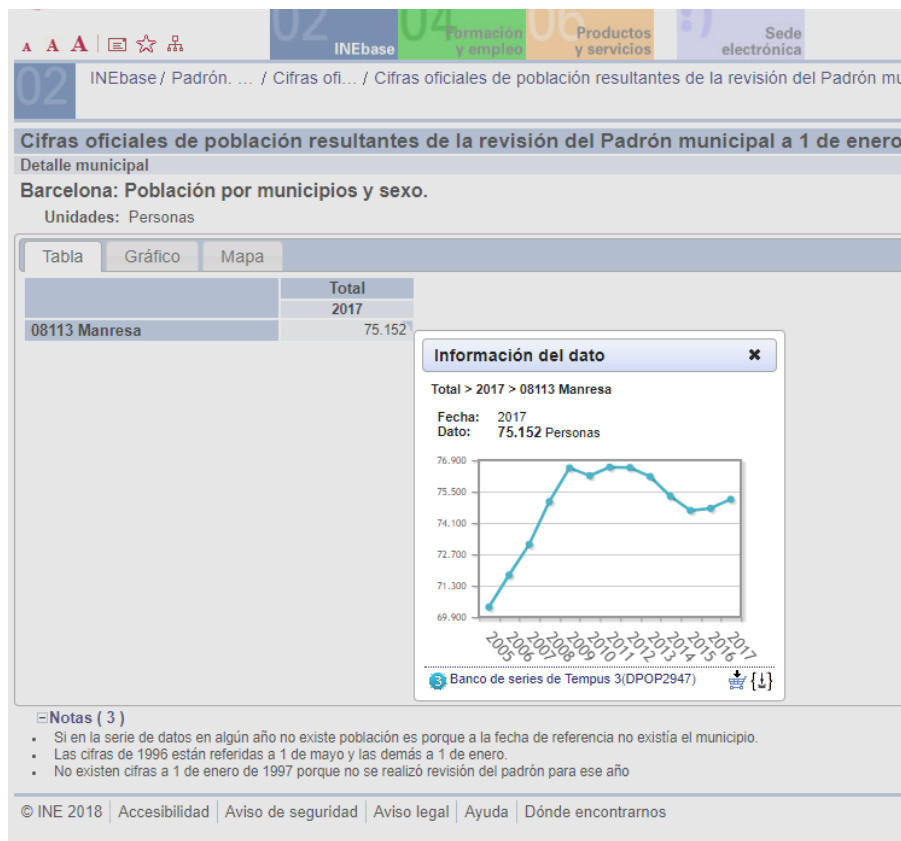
A A A

02 INEbase | 04 Formación y empleo | 06 Productos y servicios | Sede electrónica

02 INEbase / Padrón. ... / Cifras ofi... / Cifras oficiales de población resultantes de la revisión del Padrón mu

Cifras oficiales de población resultantes de la revisión del Padrón municipal a 1 de enero

Detalle municipal

Barcelona: Población por municipios y sexo.

Unidades: Personas

Tabla | Gráfico | Mapa

| | Total |
|---|---|
| | 2017 |
| 08113 Manresa | 75.152 |

Información del dato ✖

Total > 2017 > 08113 Manresa

Fecha: 2017
Dato: 75.152 Personas

76.900
75.500
74.100
72.700
71.300
69.900

2005 2006 2007 2008 2009 2010 2011 2012 2013 2014 2015 2016 2017

Banco de series de Tempus 3(DPOP2947)

⊟Notas ( 3 )
• Si en la serie de datos en algún año no existe población es porque a la fecha de referencia no existía el municipio.
• Las cifras de 1996 están referidas a 1 de mayo y las demás a 1 de enero.
• No existen cifras a 1 de enero de 1997 porque no se realizó revisión del padrón para ese año

© INE 2018 | Accesibilidad | Aviso de seguridad | Aviso legal | Ayuda | Dónde encontrarnos